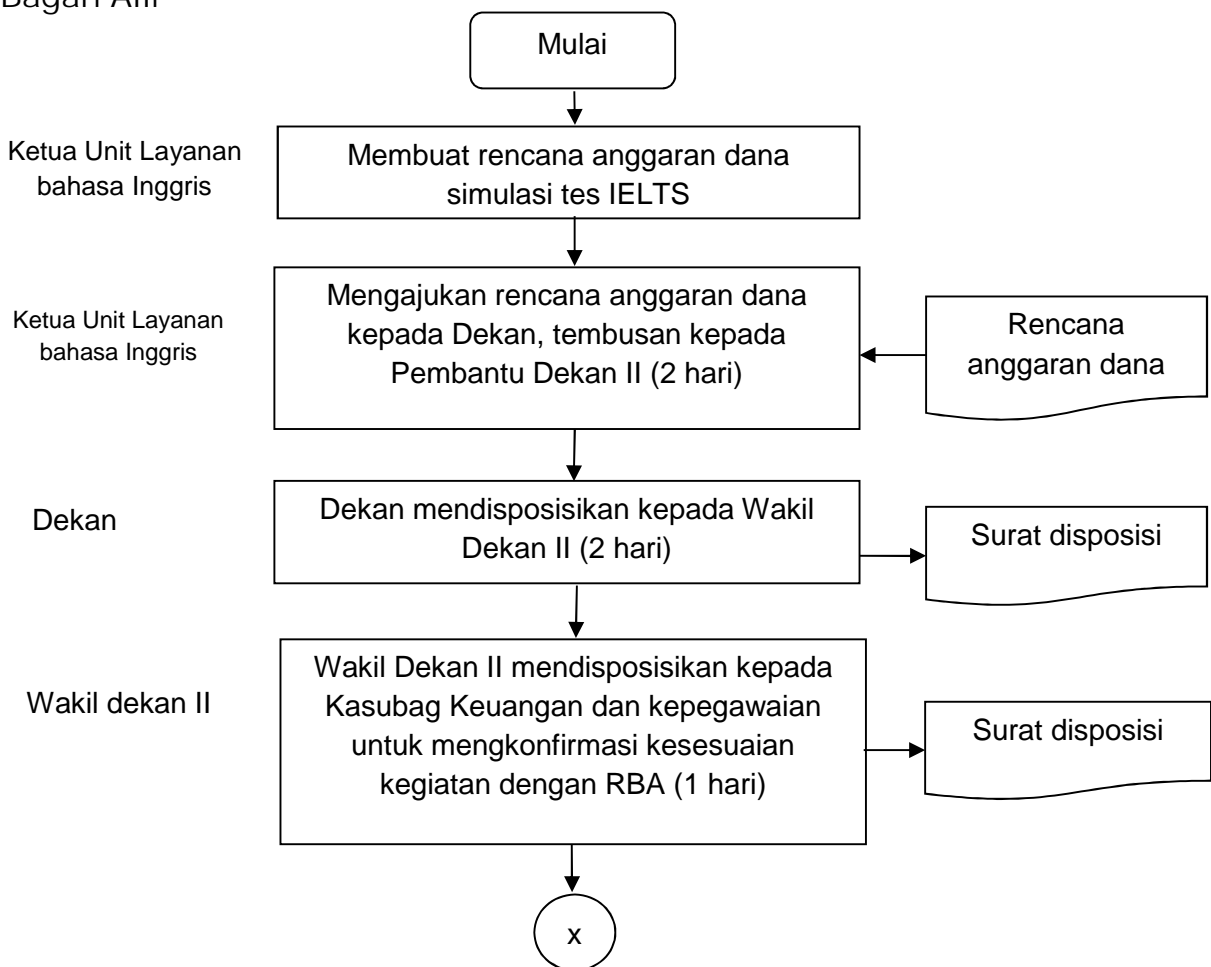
Bagan Alir

Mulai

Ketua Unit Layanan bahasa Inggris

Membuat rencana anggaran dana simulasi tes IELTS

Ketua Unit Layanan bahasa Inggris

Mengajukan rencana anggaran dana kepada Dekan, tembusan kepada Pembantu Dekan II (2 hari)

Rencana anggaran dana

Dekan

Dekan mendisposisikan kepada Wakil Dekan II (2 hari)

Surat disposisi

Wakil dekan II

Wakil Dekan II mendisposisikan kepada Kasubag Keuangan dan kepegawaian untuk mengkonfirmasi kesesuaian kegiatan dengan RBA (1 hari)

Surat disposisi

x